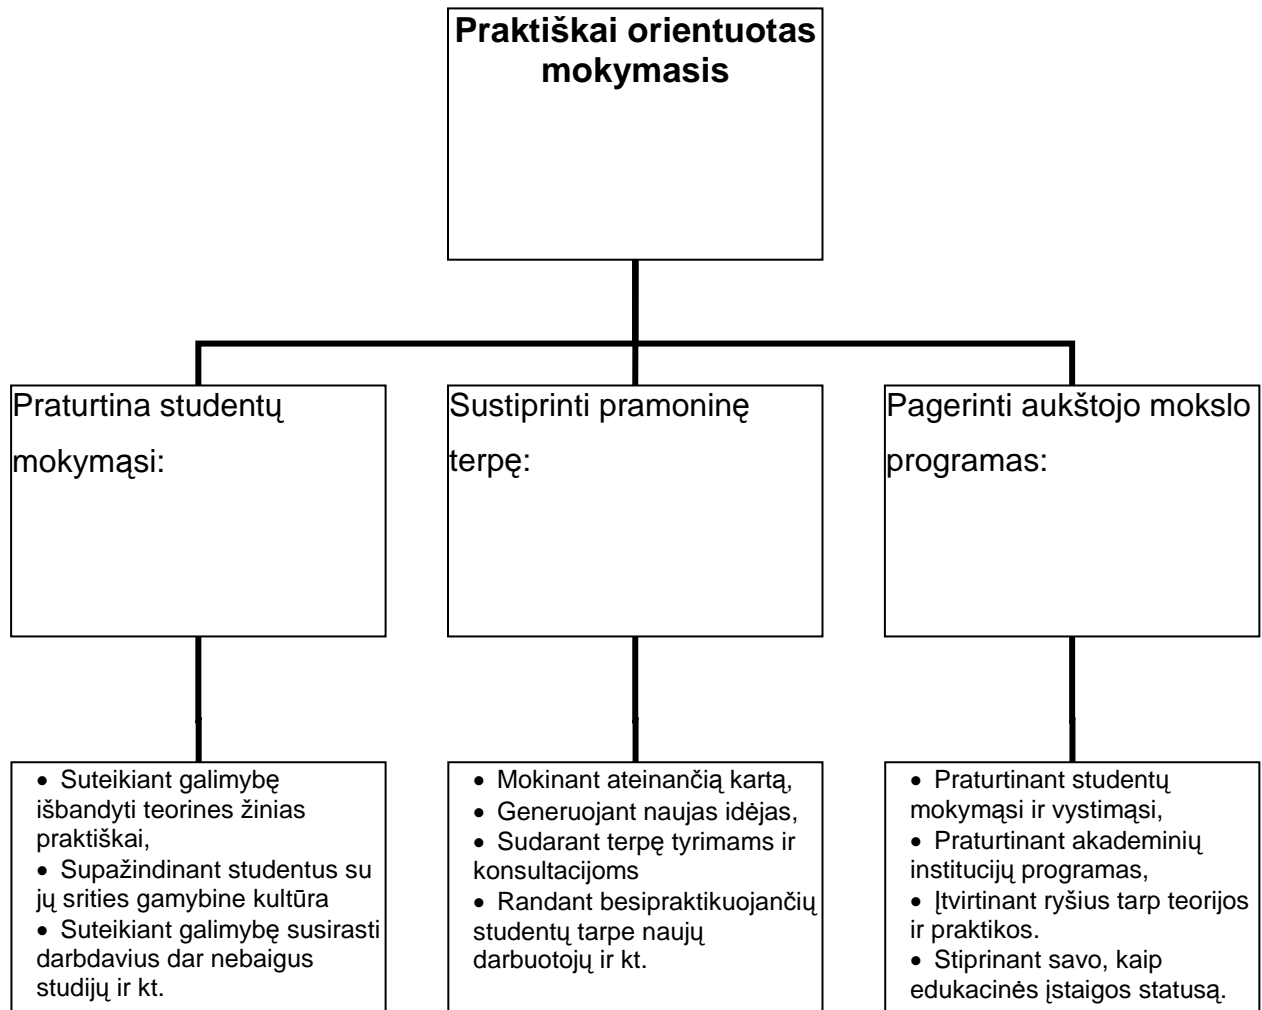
Praktiškai orientuotas mokymasis

Praturtina studentų mokymąsi:

Sustiprinti pramoninę terpę:

Pagerinti aukštojo mokslo programas:

- Suteikiant galimybę išbandyti teorines žinias praktiškai,
- Supažindinant studentus su jų srities gamybine kultūra
- Suteikiant galimybę susirasti darbdavius dar nebaigus studijų ir kt.

- Mokinant ateinančią kartą,
- Generuojant naujas idėjas,
- Sudarant terpę tyrimams ir konsultacijoms
- Randant besipraktikuojančių studentų tarpe naujų darbuotojų ir kt.

- Praturtinant studentų mokymąsi ir vystimąsi,
- Praturtinant akademinių institucijų programas,
- Įtvirtinant ryšius tarp teorijos ir praktikos.
- Stiprinant savo, kaip edukacinės įstaigos statusą.